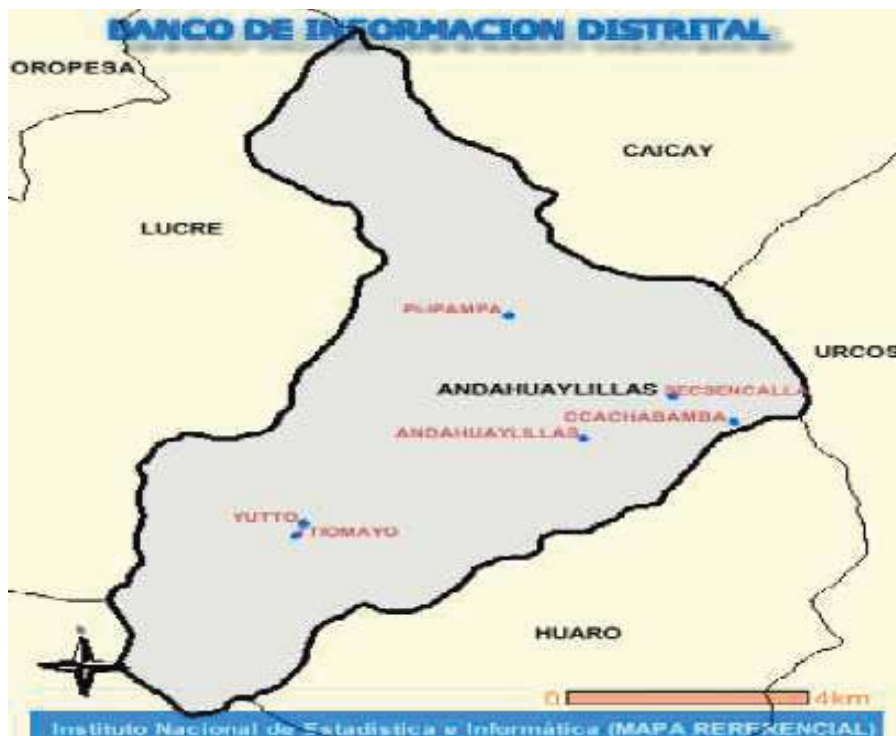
BANCO DE INFORMACION DISTRITAL

OROPESA

CAICAY

LUCRE

PIÑPAMPA

URCOS

ANDAHUAYLILLAS

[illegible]

CCACHABAMBA

ANDAHUAYLILLAS

YUTTO

TIOMAYO

HUARO

0

4km

Instituto Nacional de Estadistica e Informática (MAPA REFERENCIAL)